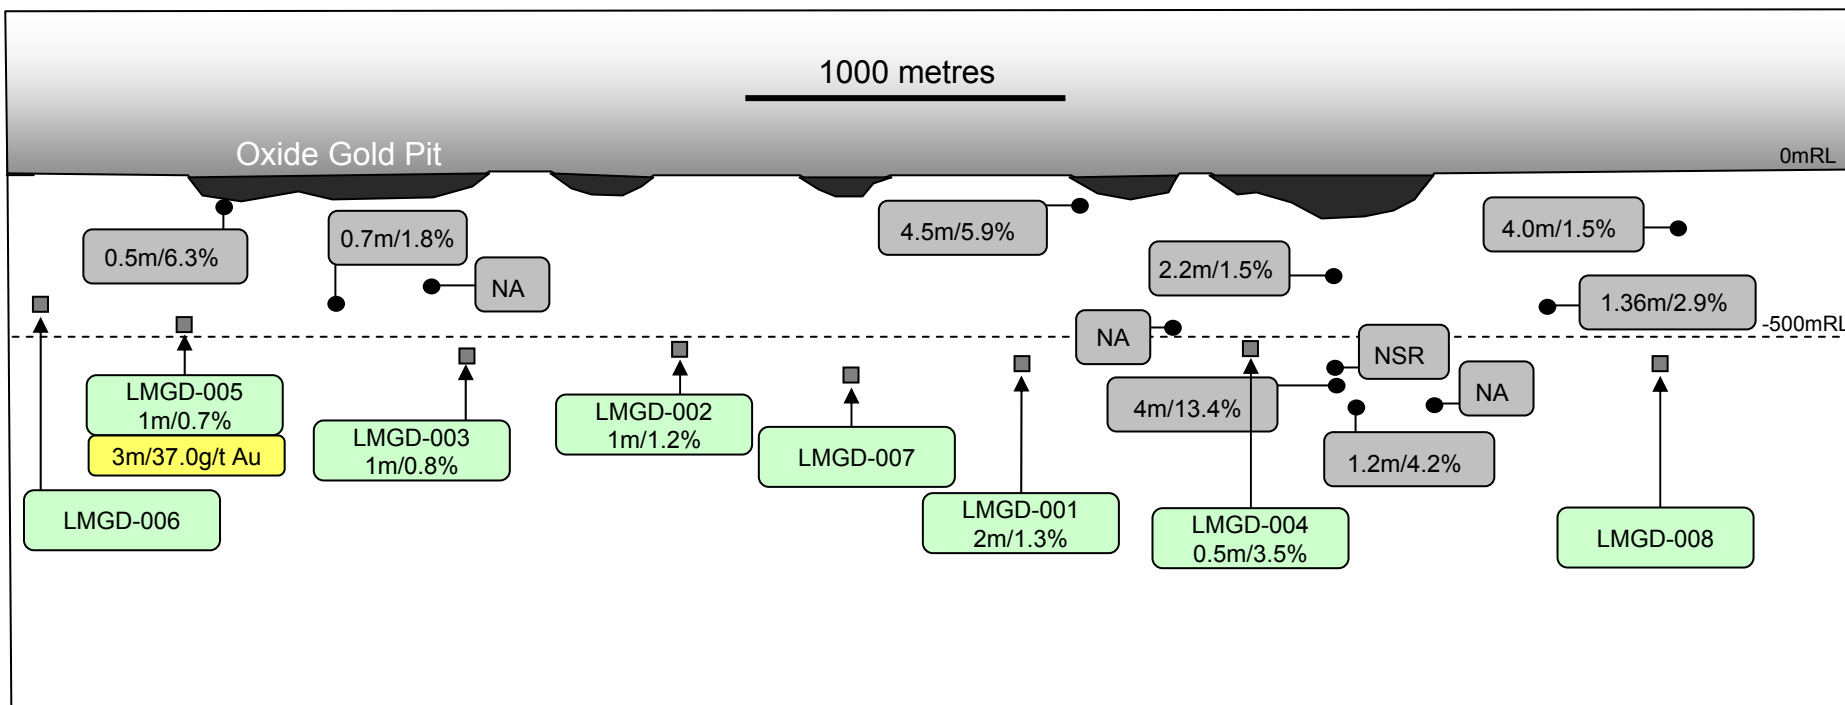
1000 metres

Oxide Gold Pit

0mRL

0.5m/6.3%

0.7m/1.8%

NA

4.5m/5.9%

4.0m/1.5%

2.2m/1.5%

1.36m/2.9%

-500mRL

NA

NSR

NA

4m/13.4%

1.2m/4.2%

LMGD-005
1m/0.7%

3m/37.0g/t Au

LMGD-006

LMGD-003
1m/0.8%

LMGD-002
1m/1.2%

LMGD-007

LMGD-001
2m/1.3%

LMGD-004
0.5m/3.5%

LMGD-008